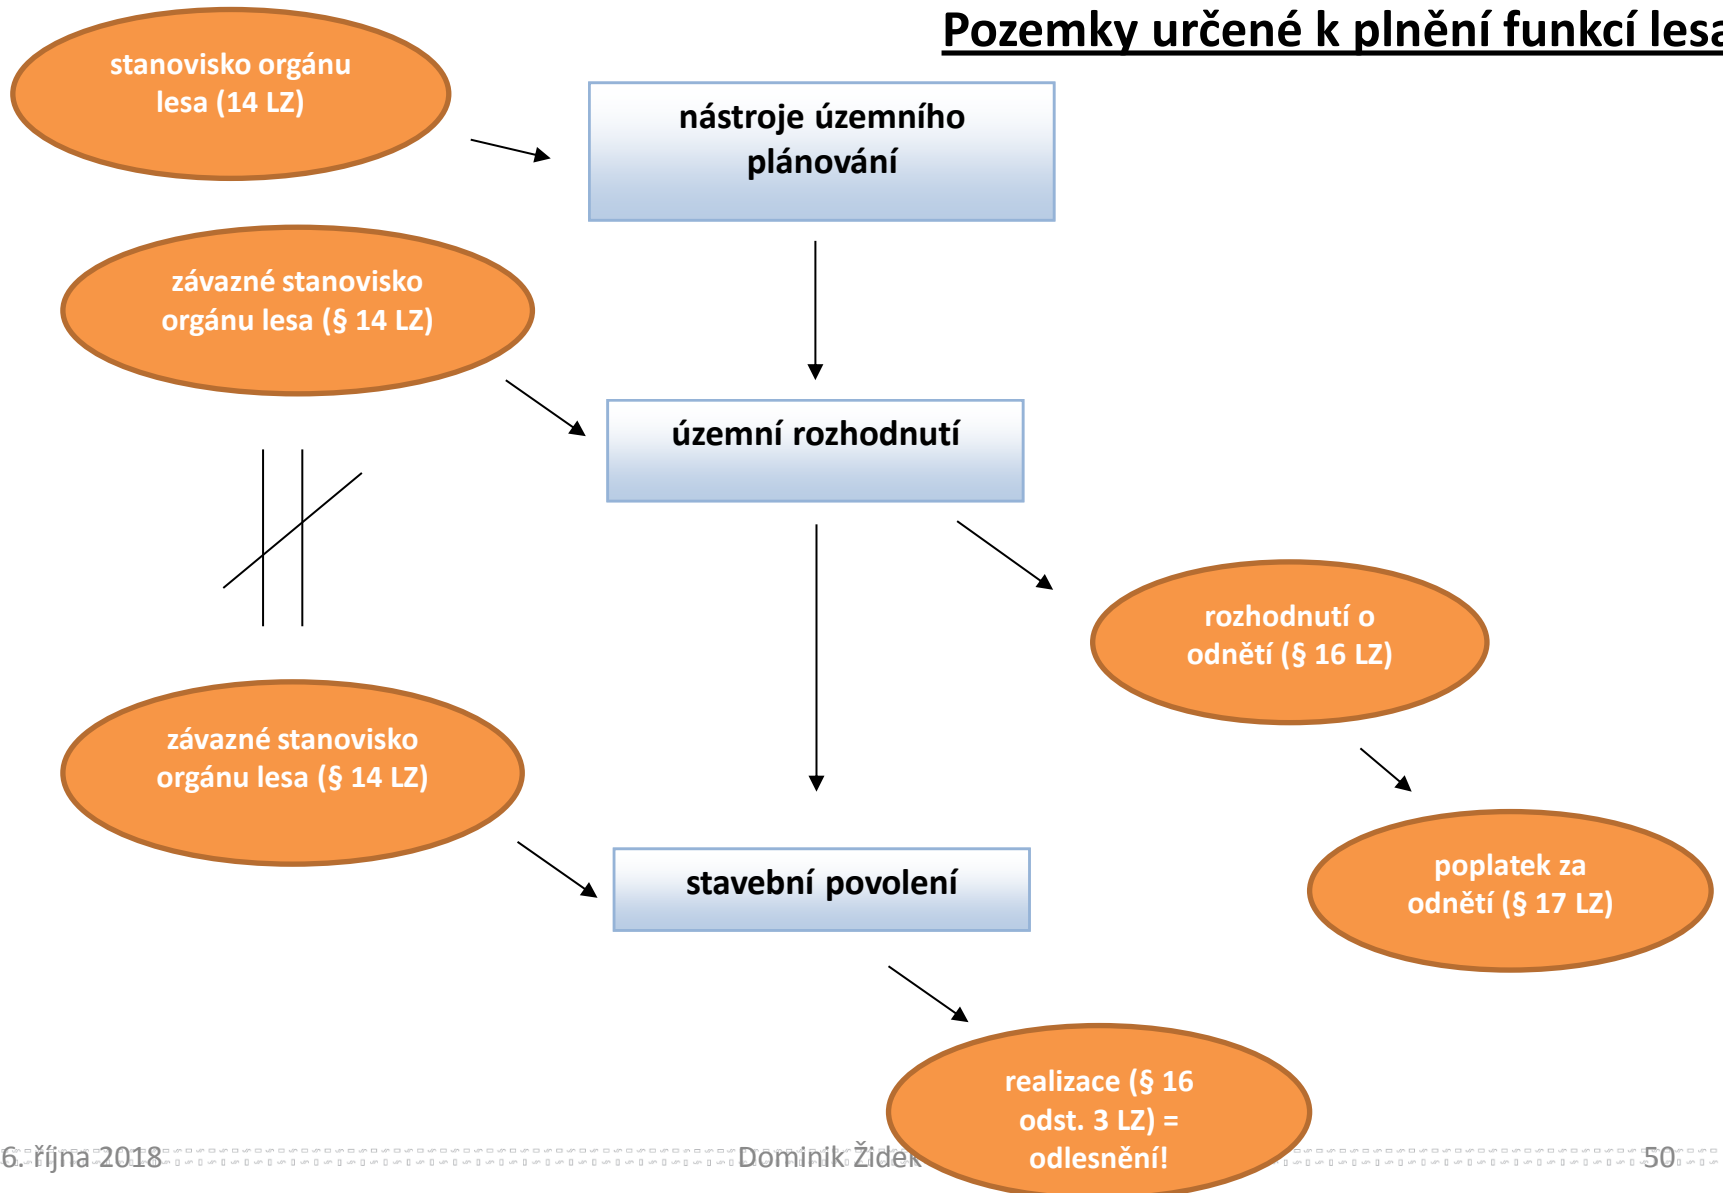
Pozemky určené k plnění funkcí lesa

stanovisko orgánu lesa (14 LZ)

nástroje územního plánování

závazné stanovisko orgánu lesa (§ 14 LZ)

územní rozhodnutí

rozhodnutí o odnětí (§ 16 LZ)

závazné stanovisko orgánu lesa (§ 14 LZ)

poplatek za odnětí (§ 17 LZ)

stavební povolení

realizace (§ 16 odst. 3 LZ) = odlesnění!

6. října 2018

Dominik Žídek

50